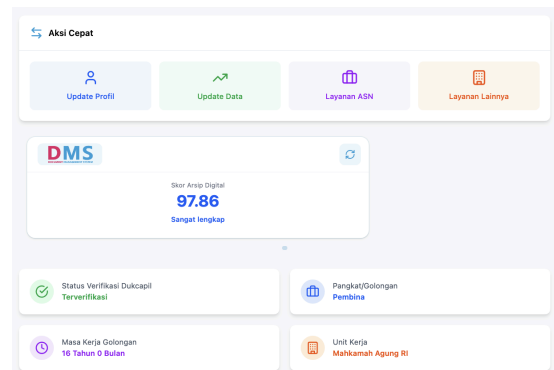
Aksi Cepat

Update Profil

Update Data

Layanan ASN

Layanan Lainnya

DMS

Skor Arsip Digital

97.86

Sangat lengkap

Status Verifikasi Dukcapil
Terverifikasi

Pangkat/Golongan
Pembina

Masa Kerja Golongan
16 Tahun 0 Bulan

Unit Kerja
Mahkamah Agung RI